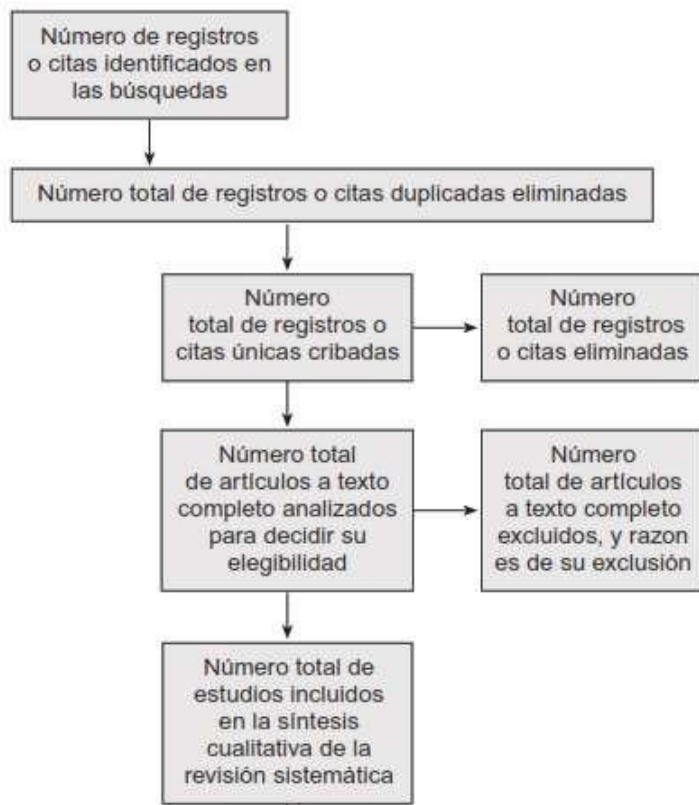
Número de registros o citas identificados en las búsquedas

Número total de registros o citas duplicadas eliminadas

Número total de registros o citas únicas cribadas

Número total de registros o citas eliminadas

Número total de artículos a texto completo analizados para decidir su elegibilidad

Número total de artículos a texto completo excluidos, y razon es de su exclusión

Número total de estudios incluidos en la síntesis cualitativa de la revisión sistemática